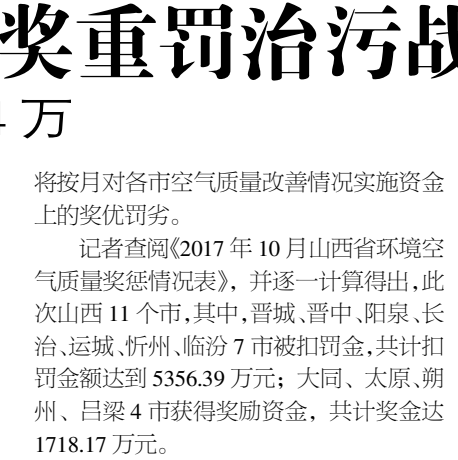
奖重罚治污战

万

将按月对各市空气质量改善情况实施资金上的奖优罚劣。

记者查阅《2017 年 10 月山西省环境空气质量奖惩情况表》，并逐一计算得出，此次山西 11 个市，其中，晋城、晋中、阳泉、长治、运城、忻州、临汾 7 市被扣罚金，共计扣罚金额达到 5356.39 万元；大同、太原、朔州、吕梁 4 市获得奖励资金，共计奖金达 1718.17 万元。